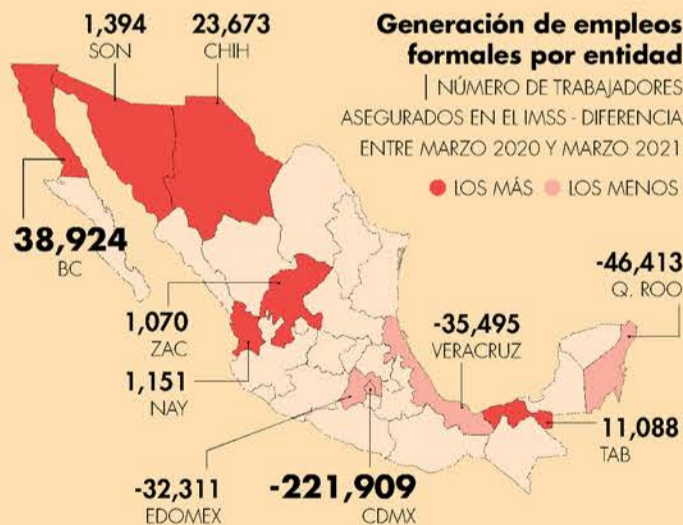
1,394
SON

23,673
CHIH

Generación de empleos formales por entidad

| NÚMERO DE TRABAJADORES ASEGURADOS EN EL IMSS - DIFERENCIA ENTRE MARZO 2020 Y MARZO 2021

LOS MÁS LOS MENOS

38,924
BC

-46,413
Q. ROO

1,070
ZAC

-35,495
VERACRUZ

1,151
NAY

11,088
TAB

-32,311
EDOMEX

-221,909
CDMX